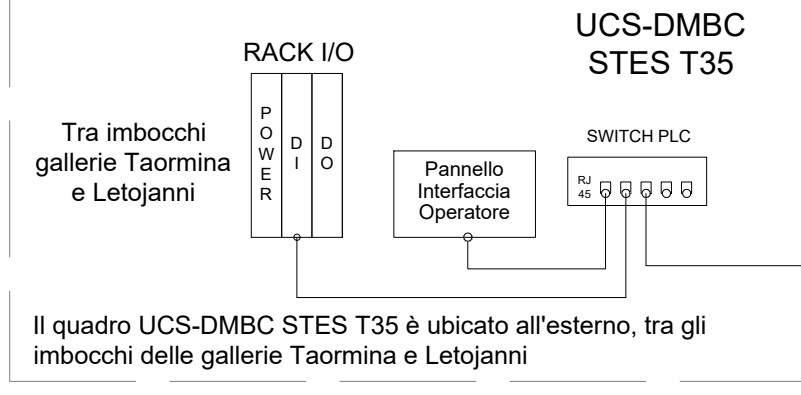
UCS-DMBC
STES T35

RACK I/O

P
O
W
E
R

D
I

D
O

Tra imbocchi gallerie Taormina e Letojanni

Pannello Interfaccia Operatore

SWITCH PLC

RJ 45

Il quadro UCS-DMBC STES T35 è ubicato all'esterno, tra gli imbocchi delle gallerie Taormina e Letojanni